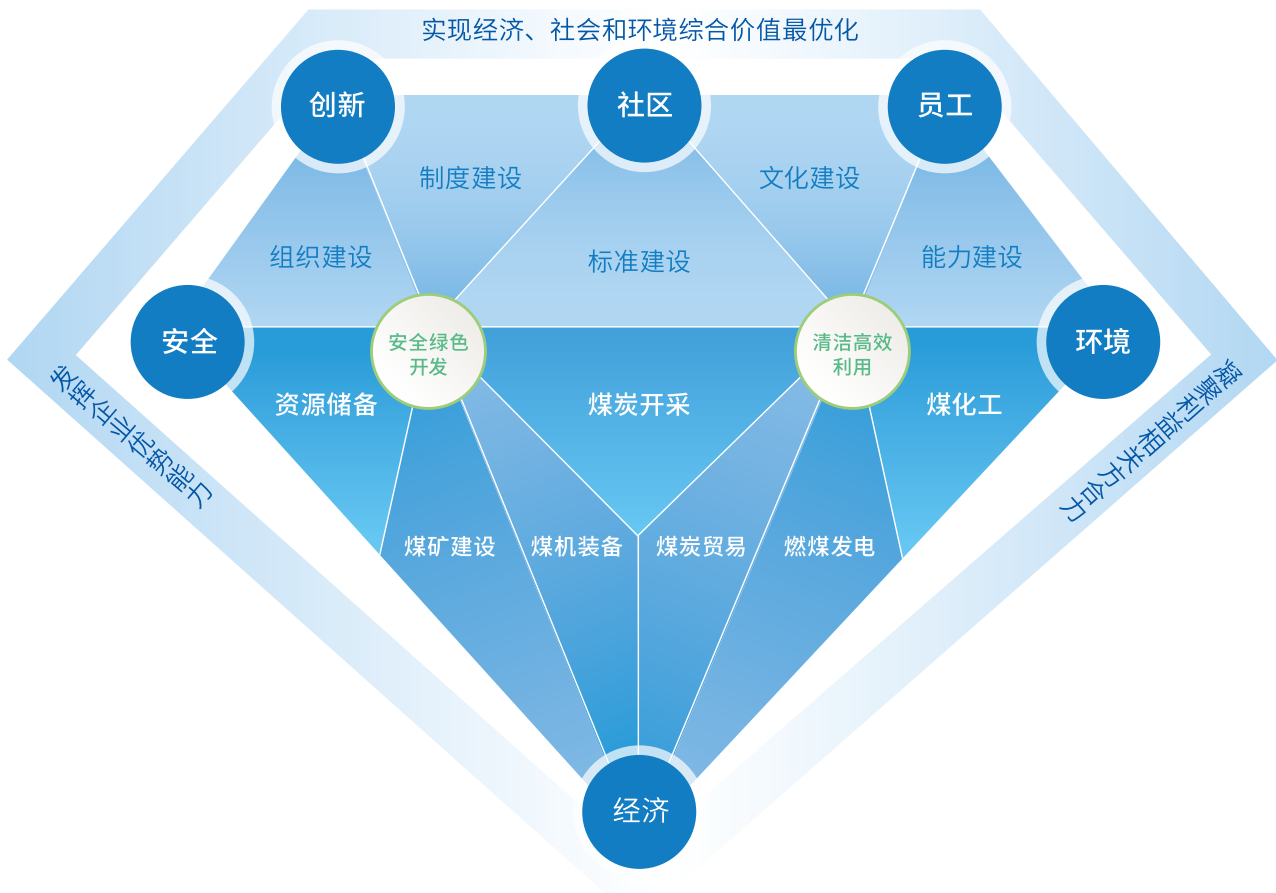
实现经济、社会和环境综合价值最优化

创新

社区

员工

制度建设

文化建设

组织建设

标准建设

能力建设

安全

环境

安全绿色开发

清洁高效利用

资源储备

煤炭开采

煤化工

发挥企业优势能力

凝聚利益相关方合力

煤矿建设

煤机装备

煤炭贸易

燃煤发电

经济